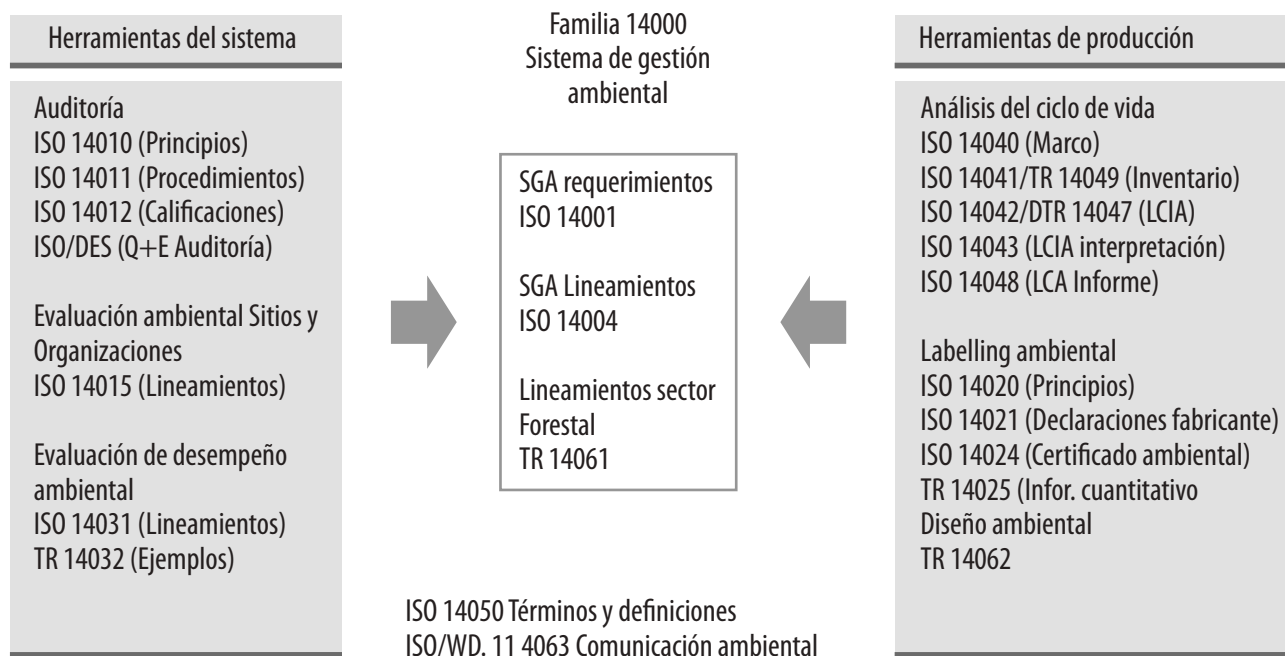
Herramientas del sistema

Auditoría
ISO 14010 (Principios)
ISO 14011 (Procedimientos)
ISO 14012 (Calificaciones)
ISO/DES (Q+E Auditoría)

Evaluación ambiental Sitios y Organizaciones
ISO 14015 (Lineamientos)

Evaluación de desempeño ambiental
ISO 14031 (Lineamientos)
TR 14032 (Ejemplos)

Familia 14000
Sistema de gestión ambiental

SGA requerimientos
ISO 14001

SGA Lineamientos
ISO 14004

Lineamientos sector Forestal
TR 14061

ISO 14050 Términos y definiciones
ISO/WD. 11 4063 Comunicación ambiental

Herramientas de producción

Análisis del ciclo de vida
ISO 14040 (Marco)
ISO 14041/TR 14049 (Inventario)
ISO 14042/DTR 14047 (LCIA)
ISO 14043 (LCIA interpretación)
ISO 14048 (LCA Informe)

Labelling ambiental
ISO 14020 (Principios)
ISO 14021 (Declaraciones fabricante)
ISO 14024 (Certificado ambiental)
TR 14025 (Infor. cuantitativo
Diseño ambiental
TR 14062